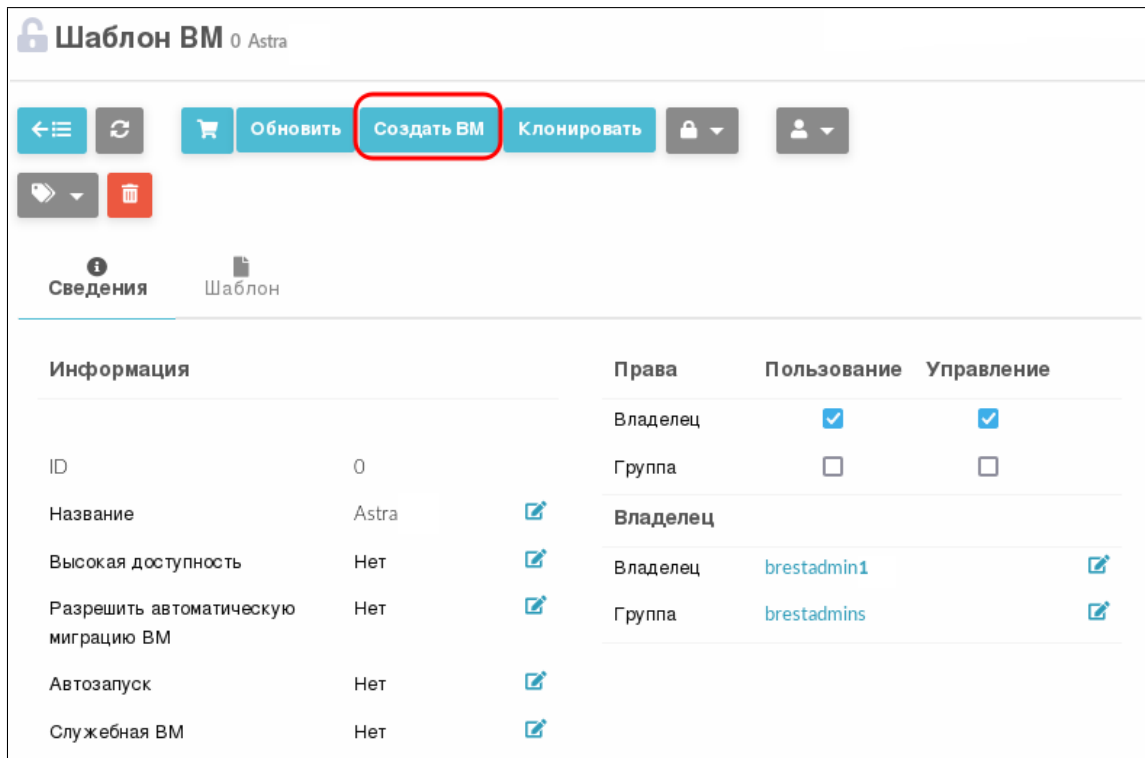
Шаблон ВМ 0 Astra

Обновить Создать ВМ Клонировать

Сведения Шаблон

Информация

| | |
|---|---|
| ID | 0 |
| Название | Astra |
| Высокая доступность | Нет |
| Разрешить автоматическую миграцию ВМ | Нет |
| Автозапуск | Нет |
| Служебная ВМ | Нет |

| Права | Пользование | Управление |
|---|---|---|
| Владелец | ☑ | ☑ |
| Группа | ☐ | ☐ |

Владелец

| | |
|---|---|
| Владелец | brestadmin1 |
| Группа | brestadmins |